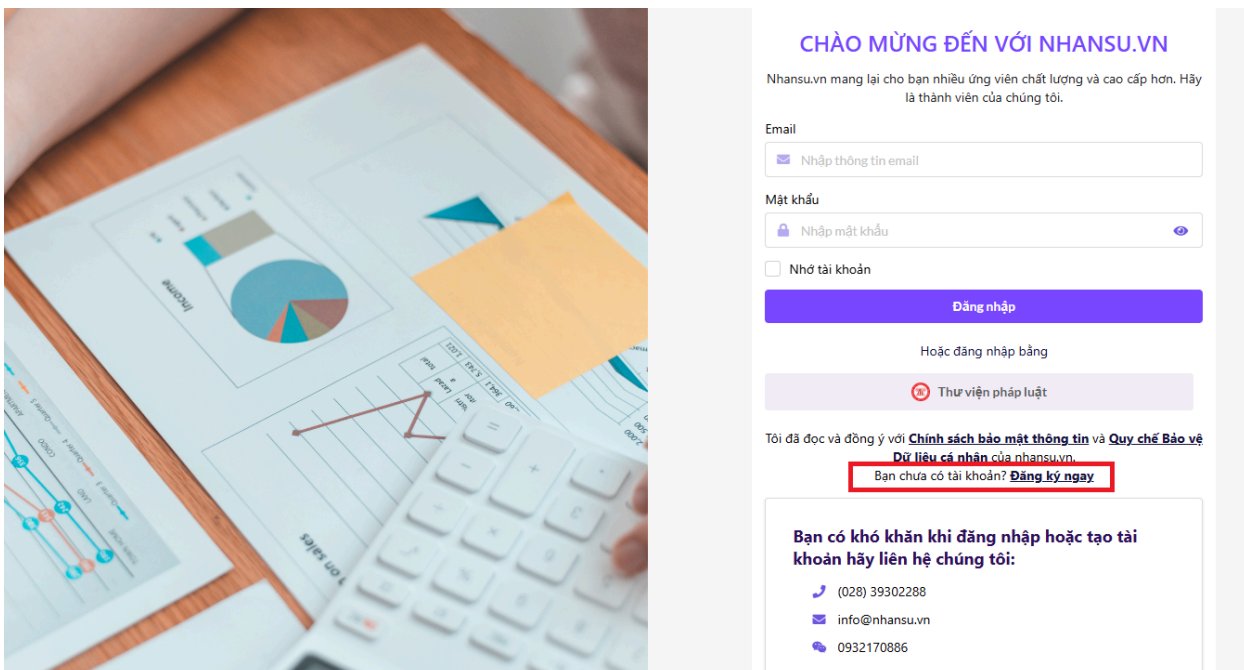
CHÀO MỪNG ĐẾN VỚI NHANSU.VN

Nhansu.vn mang lại cho bạn nhiều ứng viên chất lượng và cao cấp hơn. Hãy là thành viên của chúng tôi.

Email

Nhập thông tin email

Mật khẩu

Nhập mật khẩu

Nhớ tài khoản

Đăng nhập

Hoặc đăng nhập bằng

Thư viện pháp luật

Tôi đã đọc và đồng ý với Chính sách bảo mật thông tin và Quy chế Bảo vệ Dữ liệu cá nhân của nhansu.vn.

Bạn chưa có tài khoản? Đăng ký ngay

Bạn có khó khăn khi đăng nhập hoặc tạo tài khoản hãy liên hệ chúng tôi:

(028) 39302288

info@nhansu.vn

0932170886